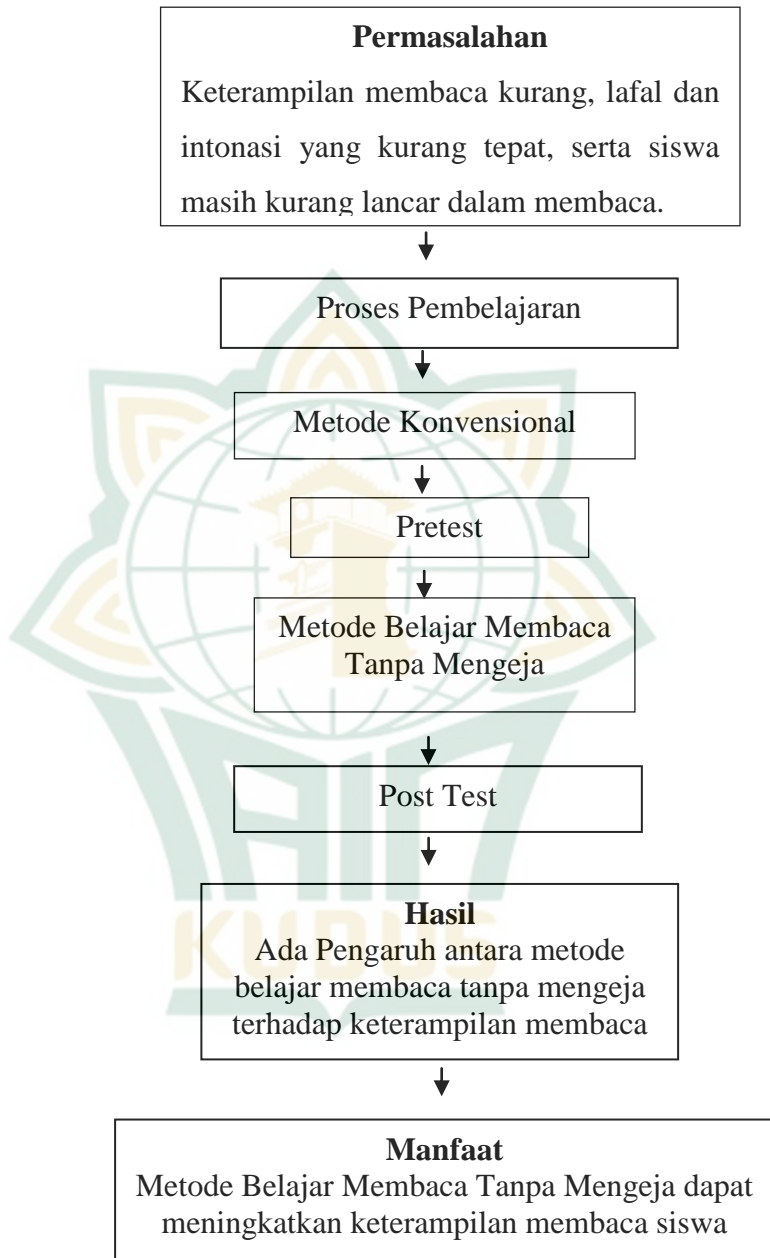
**Permasalahan**
Keterampilan membaca kurang, lafal dan intonasi yang kurang tepat, serta siswa masih kurang lancar dalam membaca.

Proses Pembelajaran

Metode Konvensional

Pretest

Metode Belajar Membaca Tanpa Mengeja

Post Test

**Hasil**
Ada Pengaruh antara metode belajar membaca tanpa mengeja terhadap keterampilan membaca

**Manfaat**
Metode Belajar Membaca Tanpa Mengeja dapat meningkatkan keterampilan membaca siswa

KUDUS